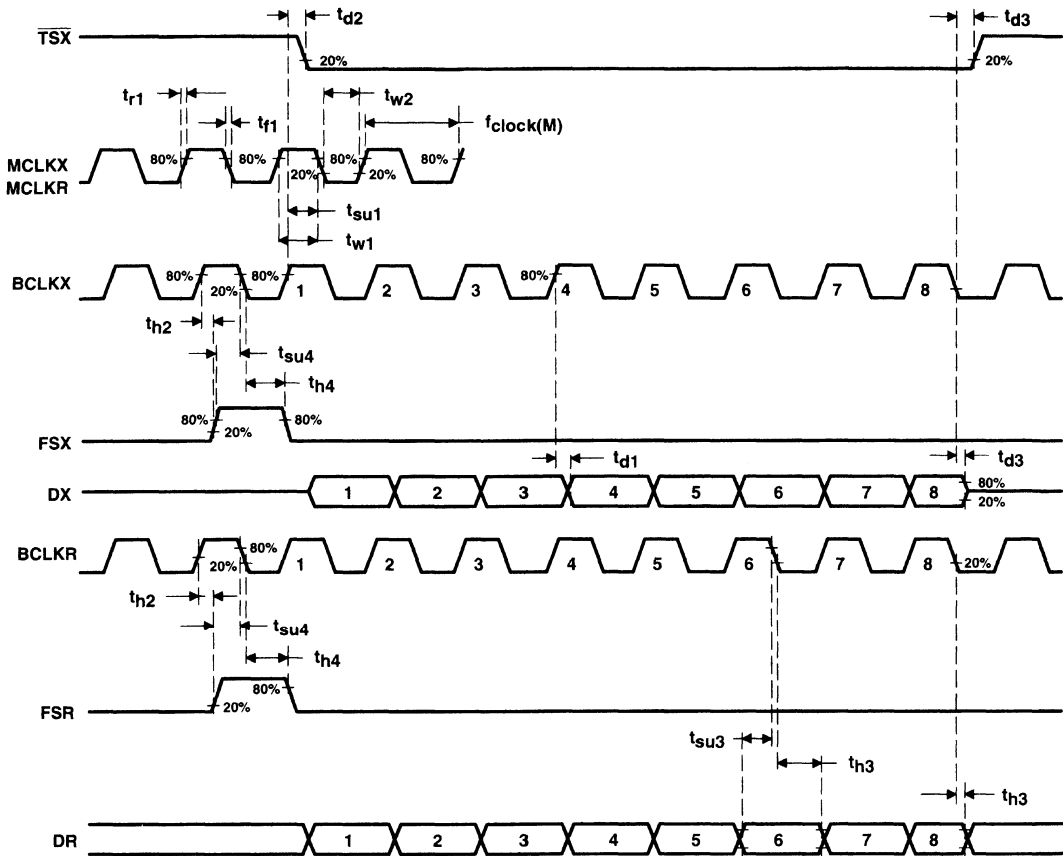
$\overline{TSX}$
$t_{d2}$
$t_{d3}$
20%
20%
$t_{r1}$
$t_{f1}$
$t_{w2}$
$f_{clock(M)}$
MCLKX
MCLKR
80%
80%
80%
80%
20%
20%
$t_{su1}$
$t_{w1}$
BCLKX
80%
80%
20%
80%
1
2
3
4
5
6
7
8
$t_{h2}$
$t_{su4}$
$t_{h4}$
80%
20%
80%
FSX
$t_{d1}$
$t_{d3}$
DX
1
2
3
4
5
6
7
8
80%
20%
BCLKR
20%
80%
1
2
3
4
5
6
7
8
20%
$t_{h2}$
$t_{su4}$
$t_{h4}$
80%
20%
FSR
$t_{su3}$
$t_{h3}$
$t_{h3}$
DR
1
2
3
4
5
6
7
8